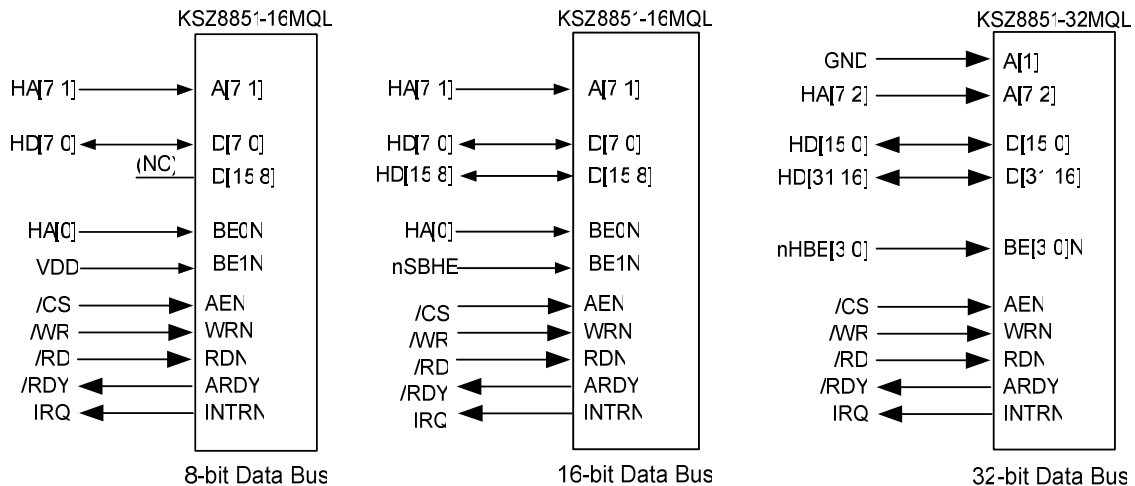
KSZ8851-16MQL

HA[7 1]
A[7 1]
HD[7 0]
D[7 0]
(NC)
D[15 8]
HA[0]
BE0N
VDD
BE1N
/CS
AEN
/WR
WRN
/RD
RDN
/RDY
ARDY
IRQ
INTRN

8-bit Data Bus

KSZ8851-16MQL

HA[7 1]
A[7 1]
HD[7 0]
D[7 0]
HD[15 8]
D[15 8]
HA[0]
BE0N
nSBHE
BE1N
/CS
AEN
/WR
WRN
/RD
RDN
/RDY
ARDY
IRQ
INTRN

16-bit Data Bus

KSZ8851-32MQL

GND
A[1]
HA[7 2]
A[7 2]
HD[15 0]
D[15 0]
HD[31 16]
D[31 16]
nHBE[3 0]
BE[3 0]N
/CS
AEN
/WR
WRN
/RD
RDN
/RDY
ARDY
IRQ
INTRN

32-bit Data Bus